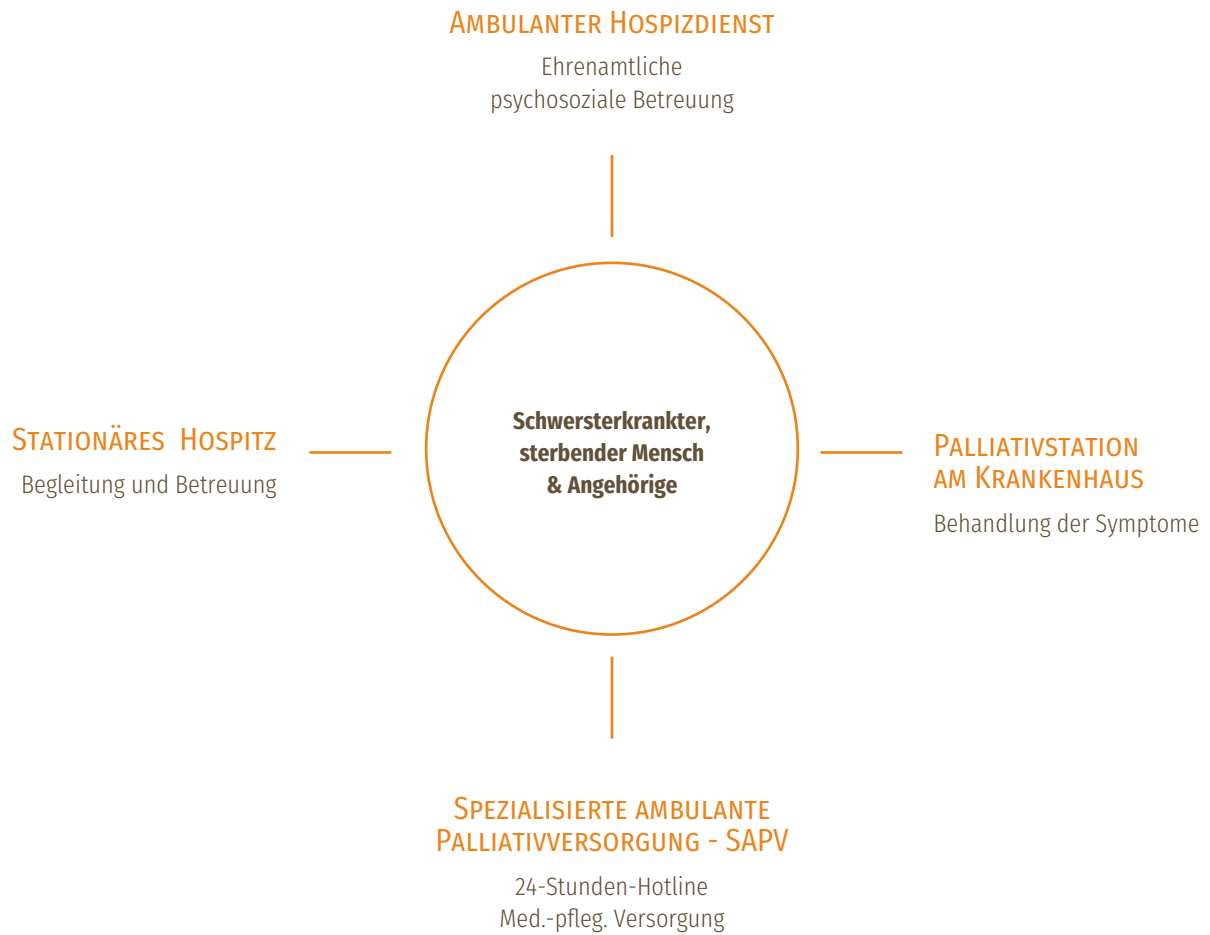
Ambulanter Hospizdienst

Ehrenamtliche psychosoziale Betreuung

Stationäres Hospitz

Begleitung und Betreuung

Schwersterkrankter, sterbender Mensch & Angehörige

Palliativstation am Krankenhaus

Behandlung der Symptome

Spezialisierte ambulante Palliativversorgung - SAPV

24-Stunden-Hotline
Med.-pfleg. Versorgung